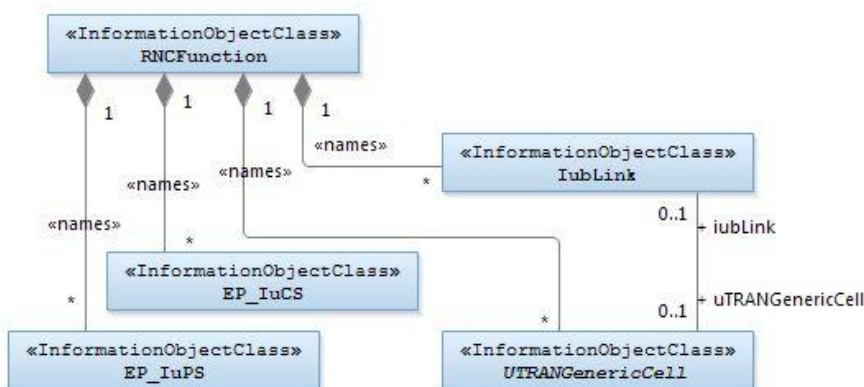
«InformationObjectClass»
RNCFunction

1
1
1
1

«names»
«names»
«names»
«names»

*
*
*
*

«InformationObjectClass»
IubLink

0..1
+ iubLink

+ uTRANGenericCell
0..1

«InformationObjectClass»
EP_IuCS

«InformationObjectClass»
EP_IuPS

«InformationObjectClass»
UTRANGenericCell